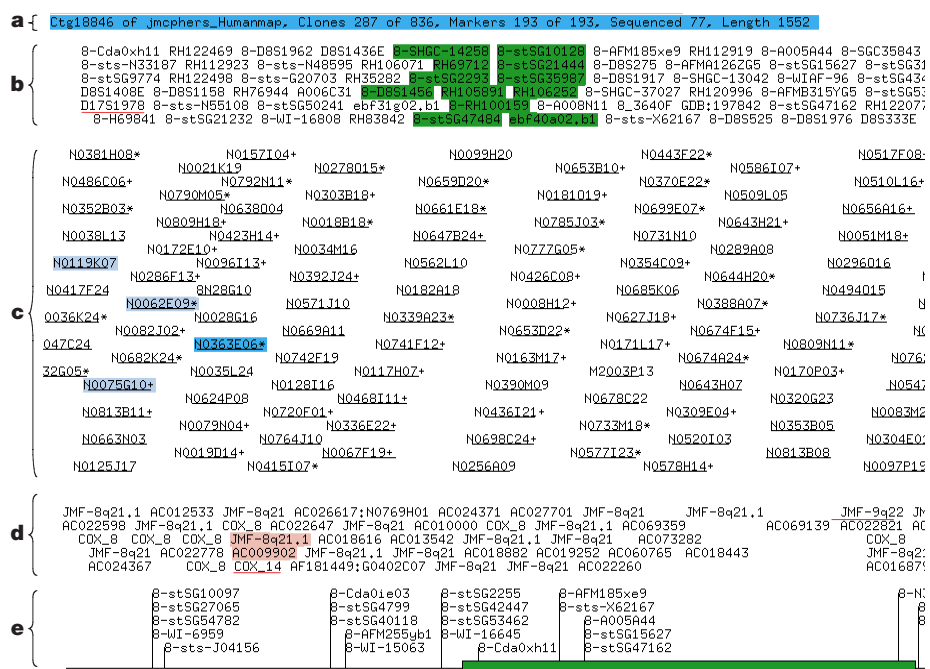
a Ctg18846 of jmcphers_Humanmap, Clones 287 of 836, Markers 193 of 193, Sequenced 77, Length 1552

b 8-Cda0xh11 RH122469 8-D8S1962 D8S1436E 8-SHGC-14258 8-stSG10128 8-AFM185xe9 RH112919 8-A005A44 8-SGC35843
8-sts-N33187 RH112923 8-sts-N48595 RH106071 RH69712 8-stSG21444 8-D8S275 8-AFMA126ZG5 8-stSG15627 8-stSG3
8-stSG9774 RH112498 8-sts-G20703 RH35282 8-stSG2293 8-stSG35987 8-D8S1917 8-SHGC-13042 8-WIAF-96 8-stSG434
D8S1408E 8-D8S1158 RH76944 A006C31 8-D8S1456 RH105891 RH106252 8-SHGC-37027 RH120996 8-AFMB315YG5 8-stSG53
D17S1978 8-sts-N55108 8-stSG50241 ebf31g02.b1 8-RH100159 8-A008N11 8_3640F GDB:197842 8-stSG47162 RH122077
8-H69841 8-stSG21232 8-WI-16808 RH83842 8-stSG47484 ebf40a02.b1 8-sts-X62167 8-D8S525 8-D8S1976 D8S333E

c N0381H08* N0157I04+ N0099H20 N0443F22* N0517F08
N0021K19 N0278015* N0653B10+ N0586I07+
N0486C06+ N0792N11+ N0659D20* N0370E22* N0510L16+
N0790M05* N0303B18+ N0181019+ N0509L05
N0352B03* N0638004 N0661E18* N0699E07* N0656A16+
N0809H18* N0018B18* N0785J03* N0643H21*
N0038L13 N0423H14+ N0647B24+ N0731N10 N0051M18+
N0172E10+ N0034M16 N0777G05* N0289A08
N0119K07 N0096I13+ N0562L10 N0354C09+ N0296016
N0286F13* N0392J24+ N0426C08+ N0644H20*
N0417F24 8N28G10 N0182A18 N0685K06 N0494015
N0062E09* N0571J10 N0008H12+ N0388A07*
0036K24* N0028G16 N0339A23* N0627J18+ N0736J17*
N0082J02+ N0669A11 N0653D22* N0674F15+
047C24 N0363E06* N0741F12+ N0171L17+ N0809N11* N076
N0682K24* N0742F19 N0163M17+ N0674A24*
32G05* N0035L24 N0117H07+ M2003P13 N0170P03+
N0075G10+ N0128I16 N0390M09 N0643H07 N054
N0624P08 N0468I11+ N0678C22 N0320G23
N0813B11+ N0720F01+ N0436I21+ N0309E04+ N0083M
N0079N04+ N0336E22+ N0733M18* N0353B05
N0663N03 N0764J10 N0698C24+ N0520I03 N0304E0
N0019D14+ N0067F19+ N0577I23* N0813B08
N0125J17 N0415I07* N0256A09 N0578H14+ N0097P1

d JMF-8q21.1 AC012533 JMF-8q21 AC026617:N0769H01 AC024371 AC027701 JMF-8q21 JMF-8q21.1 JMF-9q22 JM
AC022598 JMF-8q21.1 COX_8 AC022647 JMF-8q21 AC010000 COX_8 JMF-8q21.1 AC069359 AC069139 AC022821 AC
COX_8 COX_8 COX_8 JMF-8q21.1 AC018616 AC013542 JMF-8q21.1 JMF-8q21 AC073282 COX_8
JMF-8q21 AC022778 AC009902 JMF-8q21.1 JMF-8q21 AC018882 AC019252 AC060765 AC018443 JMF-8
AC024367 COX_8 COX_14 AF181449:G0402C07 JMF-8q21 JMF-8q21 AC022260 AC01687

e 8-stSG10097 8-Cda0ie03 8-stSG2255 8-AFM185xe9 8-N
8-stSG27065 8-stSG4799 8-stSG42447 8-sts-X62167
8-stSG54782 8-stSG40118 8-stSG53462 8-A005A44
8-WI-6959 8-AFM255yb1 8-WI-16645 8-stSG15627
8-sts-J04156 8-WI-15063 8-Cda0xh11 8-stSG47162